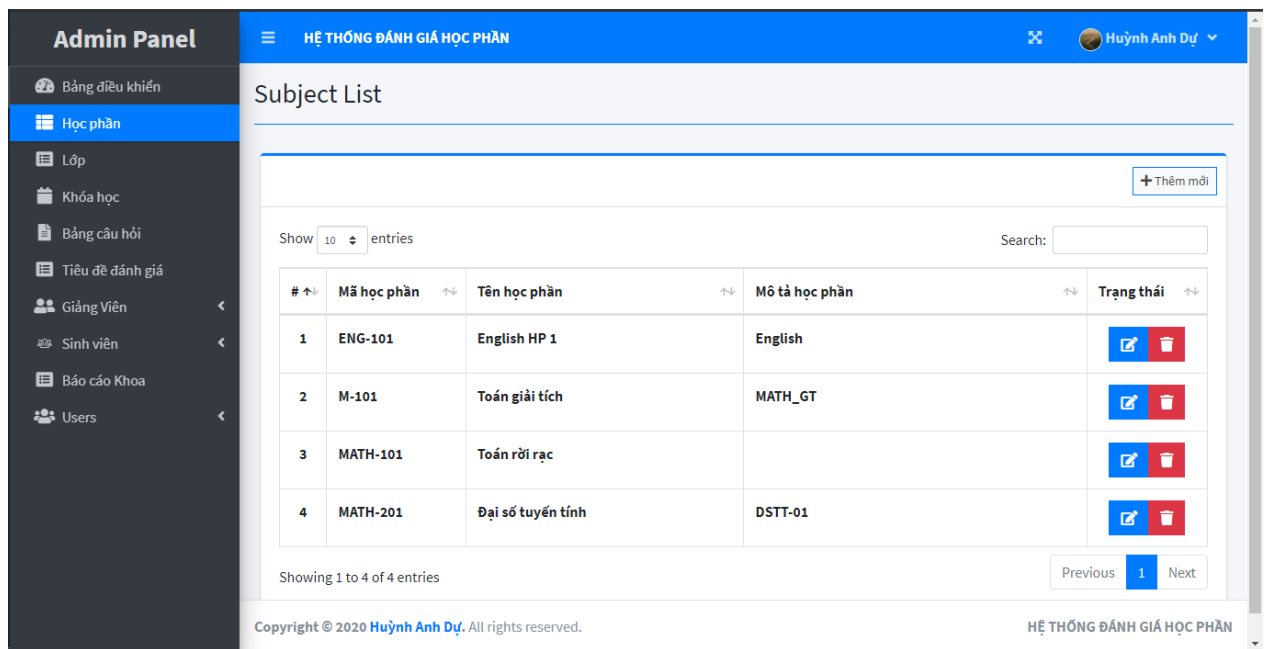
Admin Panel

Bảng điều khiển
Học phần
Lớp
Khóa học
Bảng câu hỏi
Tiêu đề đánh giá
Giảng Viên
Sinh viên
Báo cáo Khoa
Users

HỆ THỐNG ĐÁNH GIÁ HỌC PHẦN

Huỳnh Anh Dự

Subject List

Thêm mới

Show 10 entries

Search:

| # | Mã học phần | Tên học phần | Mô tả học phần | Trạng thái |
|---|---|---|---|---|
| 1 | ENG-101 | English HP 1 | English | |
| 2 | M-101 | Toán giải tích | MATH_GT | |
| 3 | MATH-101 | Toán rời rạc | | |
| 4 | MATH-201 | Đại số tuyến tính | DSTT-01 | |

Showing 1 to 4 of 4 entries

Previous 1 Next

Copyright © 2020 Huỳnh Anh Dự. All rights reserved.

HỆ THỐNG ĐÁNH GIÁ HỌC PHẦN